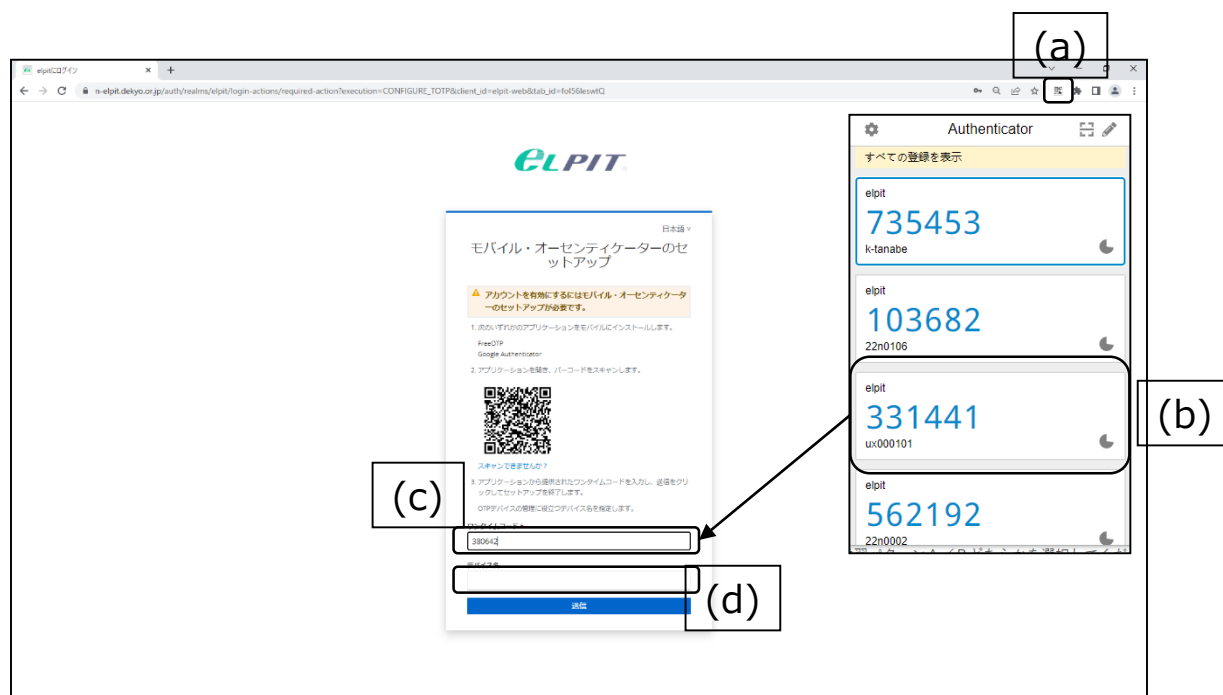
(a)

elpitにログイン ×
n-elpit.dekyo.or.jp/auth/realms/elpit/login-actions/required-action?execution=CONFIGURE_TOTP&client_id=elpit-web&tab_id=foI56leswtQ

ELPIT

日本語

モバイル・オーセンティケーターのセットアップ

アカウントを有効にするにはモバイル・オーセンティケーターのセットアップが必要です。

1. 次のいずれかのアプリケーションをモバイルにインストールします。

FreeOTP
Google Authenticator

2. アプリケーションを開き、バーコードをスキャンします。

スキャンできませんか?

3. アプリケーションから提供されたワンタイムコードを入力し、送信をクリックしてセットアップを終了します。

OTPデバイスの管理に役立つデバイス名を指定します。

ワンタイムコード
380642

デバイス名

送信

(c)

(d)

Authenticator

すべての登録を表示

elpit
735453
k-tanabe

elpit
103682
22n0106

elpit
331441
ux000101

elpit
562192
22n0002

(b)